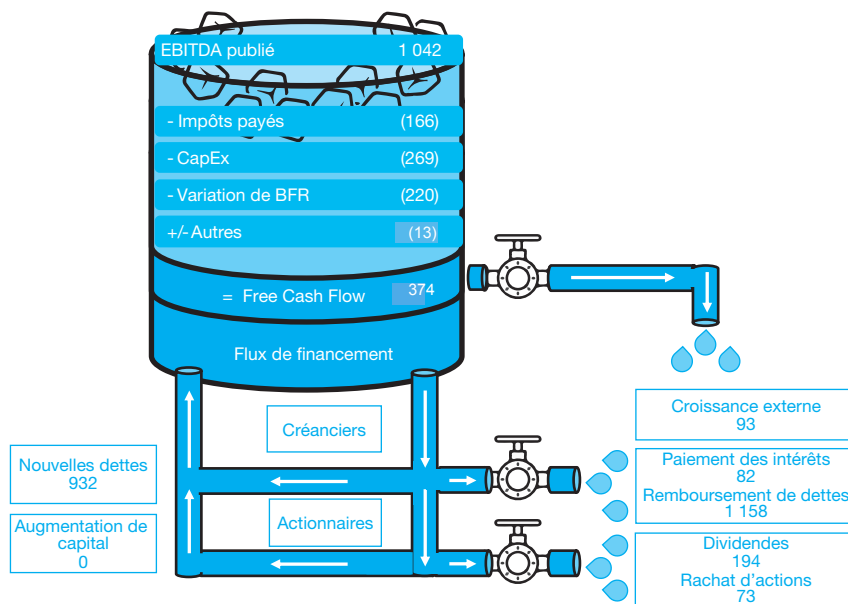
EBITDA publié 1 042

- Impôts payés (166)

- CapEx (269)

- Variation de BFR (220)

+/- Autres (13)

= Free Cash Flow 374

Flux de financement

Créanciers

Actionnaires

Nouvelles dettes
932

Augmentation de capital
0

Croissance externe
93

Paiement des intérêts
82
Remboursement de dettes
1 158

Dividendes
194
Rachat d'actions
73